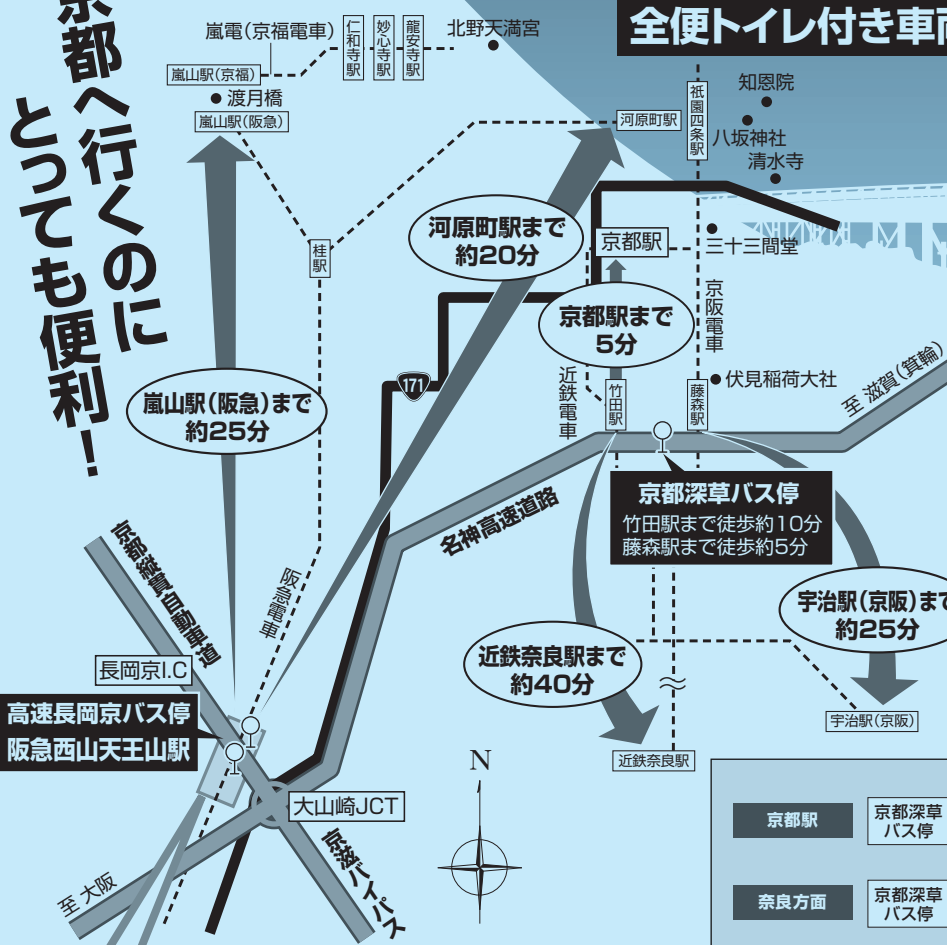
京都へ行くのにとっても便利!

全便トイレ付き車両

嵐電(京福電車)
仁和寺駅
妙心寺駅
龍安寺駅
北野天満宮
嵐山駅(京福)
渡月橋
嵐山駅(阪急)
河原町駅
祇園四条駅
知恩院
八坂神社
清水寺
京都駅
三十三間堂
桂駅
河原町駅まで約20分
京都駅まで5分
京阪電車
近鉄電車
竹田駅
藤森駅
伏見稲荷大社
171
至 滋賀(箕輪)
嵐山駅(阪急)まで約25分
名神高速道路
京都深草バス停
竹田駅まで徒歩約10分
藤森駅まで徒歩約5分
京都縦貫自動車道
阪急電車
宇治駅(京阪)まで約25分
長岡京I.C
近鉄奈良駅まで約40分
高速長岡京バス停
阪急西山天王山駅
宇治駅(京阪)
N
近鉄奈良駅
大山崎JCT
京滋バイパス
至 大阪

| 京都駅 | 京都深草バス停 |
|---|---|
| 奈良方面 | 京都深草バス停 |